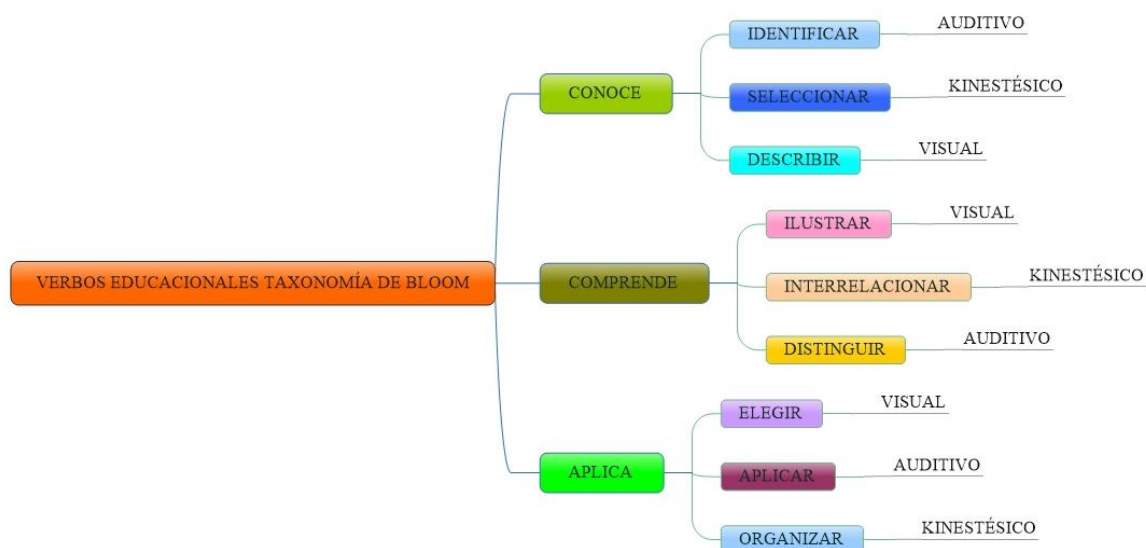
VERBOS EDUCACIONALES TAXONOMÍA DE BLOOM

CONOCE
IDENTIFICAR
AUDITIVO
SELECCIONAR
KINESTÉSICO
DESCRIBIR
VISUAL

COMPRENDE
ILUSTRAR
VISUAL
INTERRELACIONAR
KINESTÉSICO
DISTINGUIR
AUDITIVO

APLICA
ELEGIR
VISUAL
APLICAR
AUDITIVO
ORGANIZAR
KINESTÉSICO